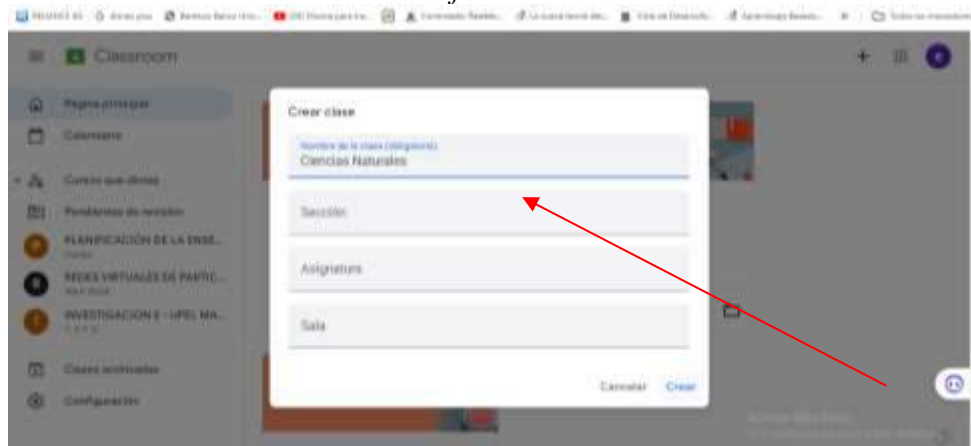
Classroom

Página principal
Calendario
Cursos que dictas
Pendientes de revisión
PLANIFICACIÓN DE LA ENSE...
REDES VIRTUALES DE PARTIC...
INVESTIGACION II - UPEL MA...
Clases archivadas
Configuración

Crear clase
Nombre de la clase (obligatorio)
Ciencias Naturales
Sección
Asignatura
Sala
Cancelar Crear